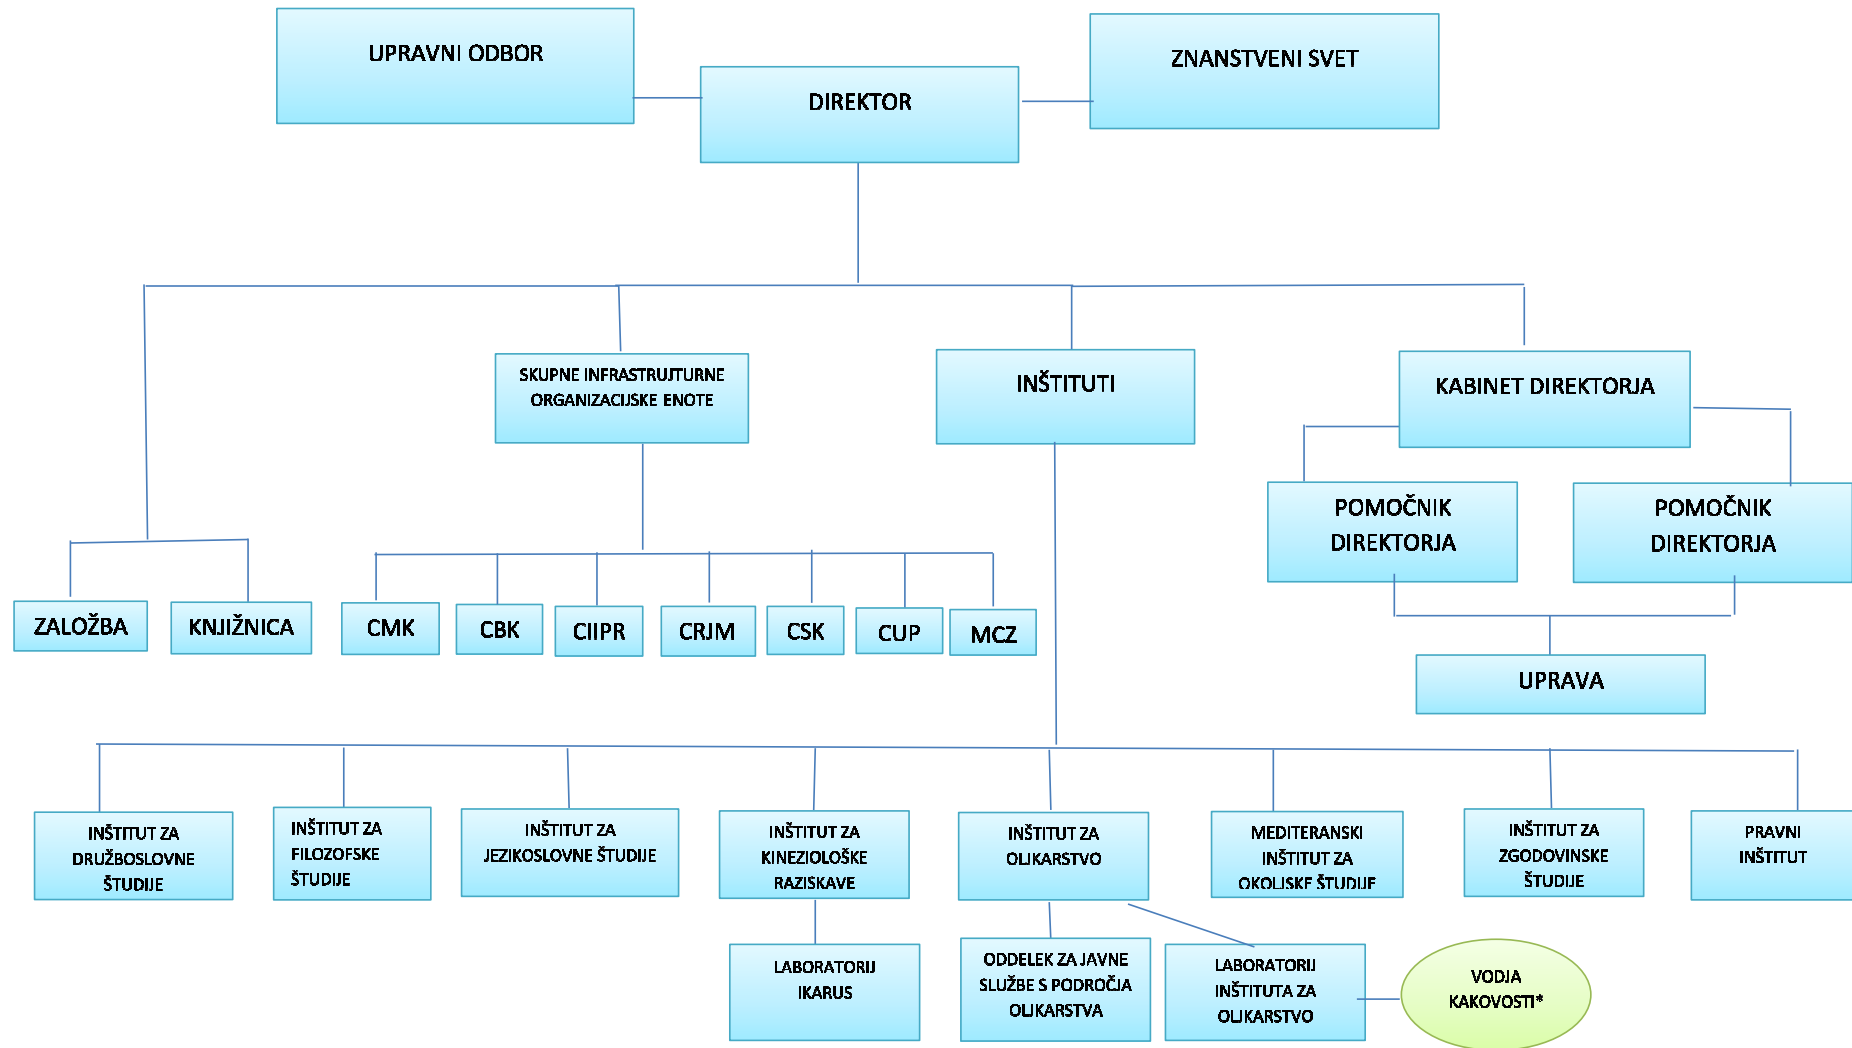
UPRAVNI ODBOR

DIREKTOR

ZNANSTVENI SVET

SKUPNE INFRASTRUJTURNE ORGANIZACIJSKE ENOTE

INŠTITUTI

KABINET DIREKTORJA

POMOČNIK DIREKTORJA

POMOČNIK DIREKTORJA

ZALOŽBA

KNJIŽNICA

CMK

CBK

CIIPR

CRJM

CSK

CUP

MCZ

UPRAVA

INŠTITUT ZA DRUŽBOSLOVNE ŠTUDIJE

INŠTITUT ZA FILOZOFSKE ŠTUDIJE

INŠTITUT ZA JEZIKOSLOVNE ŠTUDIJE

INŠTITUT ZA KINEZIOLOŠKE RAZISKAVE

INŠTITUT ZA OLJKARSTVO

MEDITERANSKI INŠTITUT ZA OKOLJSKE ŠTUDIJE

INŠTITUT ZA ZGODOVINSKE ŠTUDIJE

PRAVNI INŠTITUT

LABORATORIJ IKARUS

ODDELEK ZA JAVNE SLUŽBE S PODROČJA OLJKARSTVA

LABORATORIJ INŠTITUTA ZA OLJKARSTVO

VODJA KAKOVOSTI*